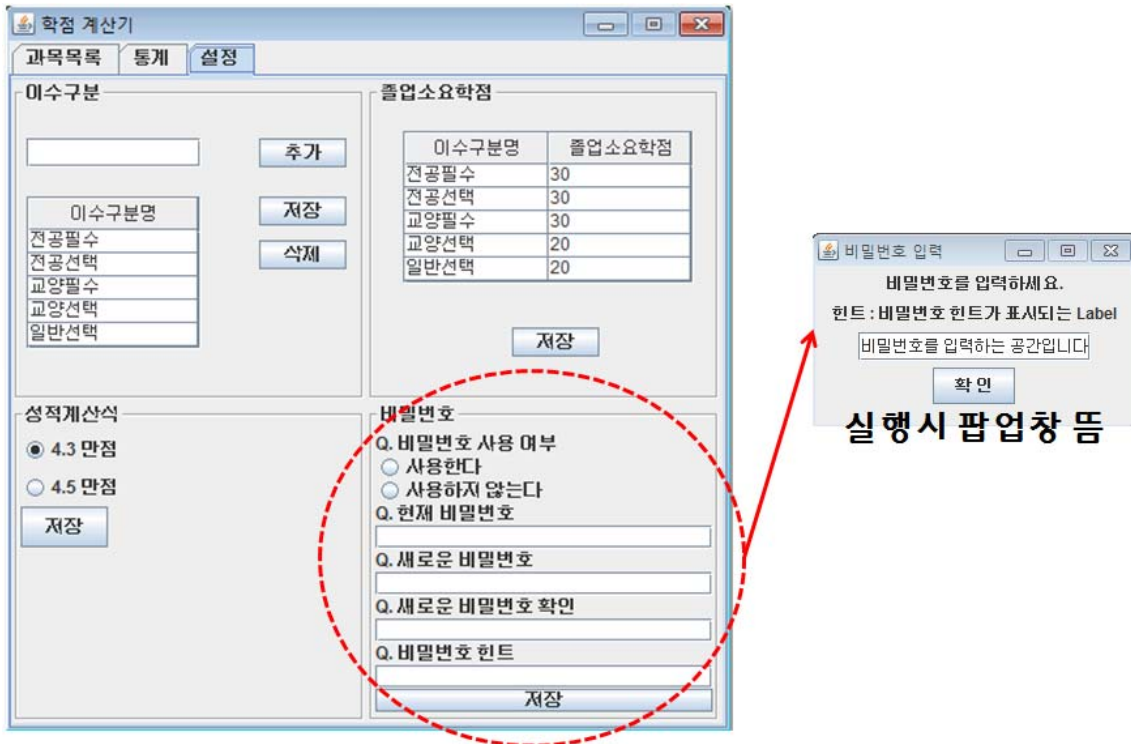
학점 계산기

과목목록 통계 설정

이수구분

추가

| 이수구분명 |
|---|
| 전공필수 |
| 전공선택 |
| 교양필수 |
| 교양선택 |
| 일반선택 |

저장

삭제

졸업소요학점

| 이수구분명 | 졸업소요학점 |
|---|---|
| 전공필수 | 30 |
| 전공선택 | 30 |
| 교양필수 | 30 |
| 교양선택 | 20 |
| 일반선택 | 20 |

저장

성적계산식

4.3 만점

4.5 만점

저장

비밀번호

Q. 비밀번호 사용 여부

사용한다

사용하지 않는다

Q. 현재 비밀번호

Q. 새로운 비밀번호

Q. 새로운 비밀번호 확인

Q. 비밀번호 힌트

저장

비밀번호 입력

비밀번호를 입력하세요.

힌트 : 비밀번호 힌트가 표시되는 Label

비밀번호를 입력하는 공간입니다

확 인

실행시 팝업창 뜸